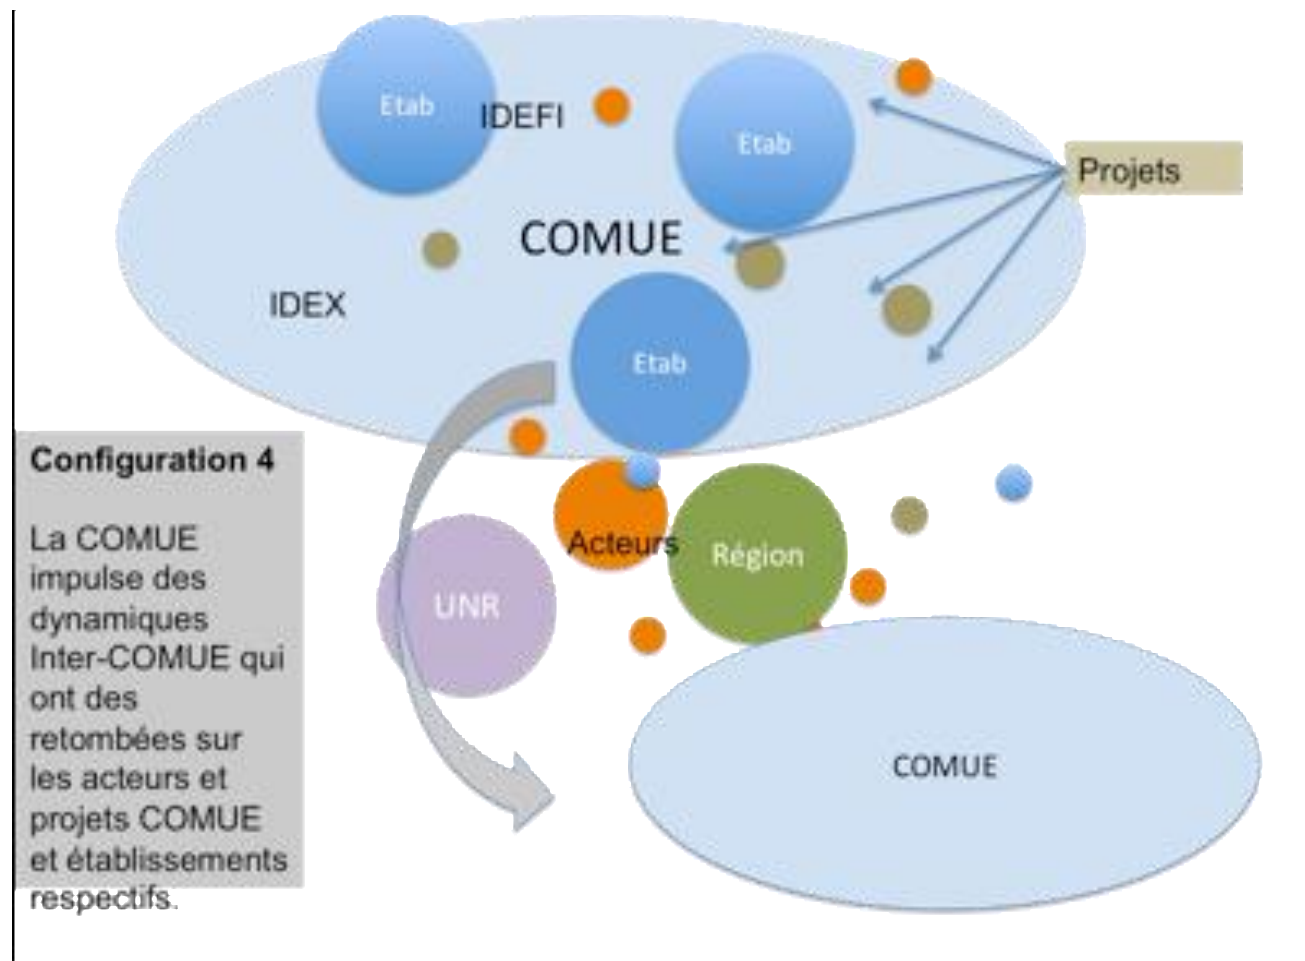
Etab
IDEFI
Etab
Projets
COMUE
IDEX
Etab

Configuration 4

La COMUE impulse des dynamiques Inter-COMUE qui ont des retombées sur les acteurs et projets COMUE et établissements respectifs.

Acteurs
Région
UNR
COMUE